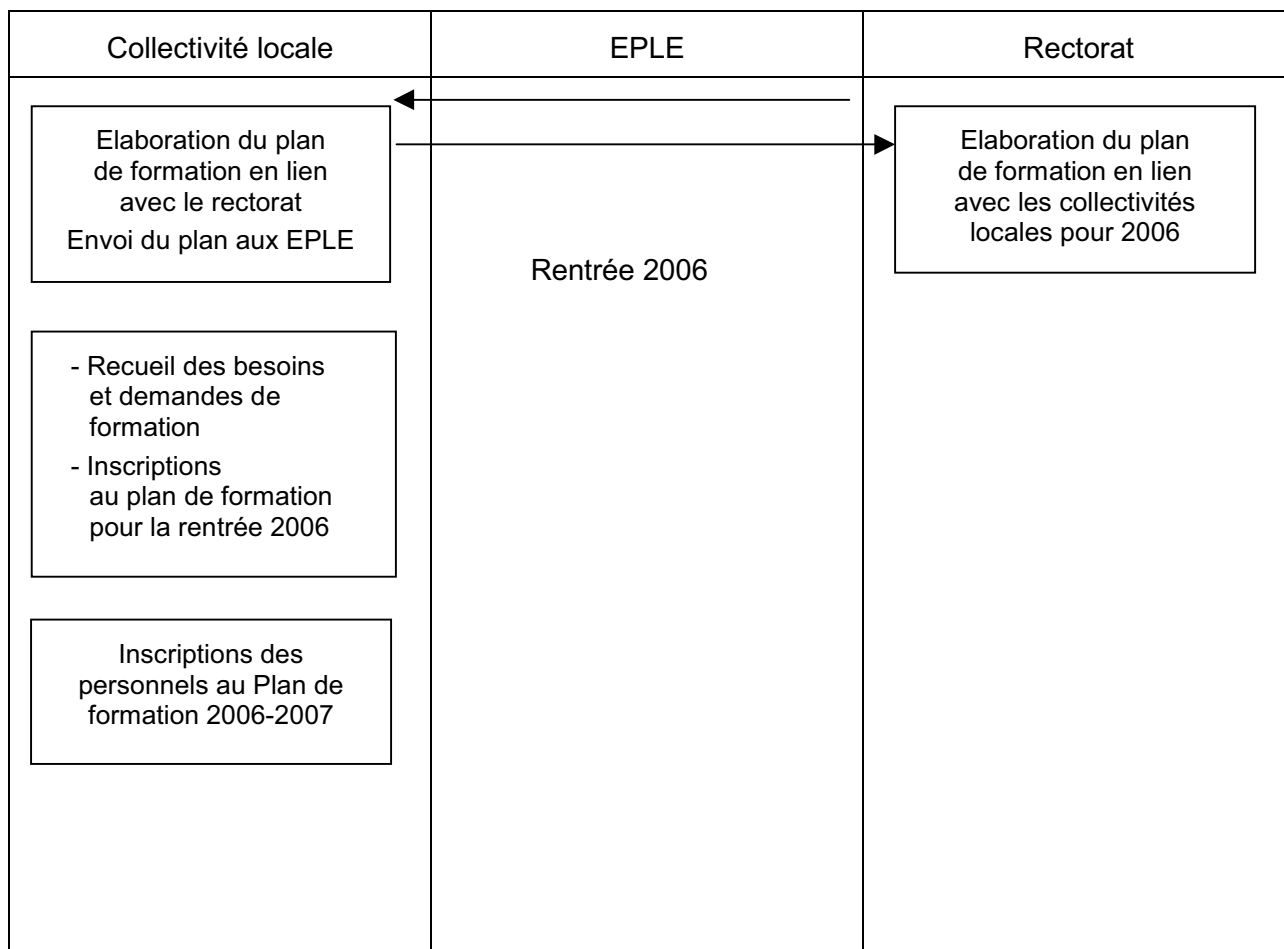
| Collectivité locale | EPLE | Rectorat |
|---|---|---|
| Elaboration du plan de formation en lien avec le rectorat<br>Envoi du plan aux EPLE | Rentrée 2006 | Elaboration du plan de formation en lien avec les collectivités locales pour 2006 |
| - Recueil des besoins et demandes de formation<br>- Inscriptions au plan de formation pour la rentrée 2006 | | |
| Inscriptions des personnels au Plan de formation 2006-2007 | | |